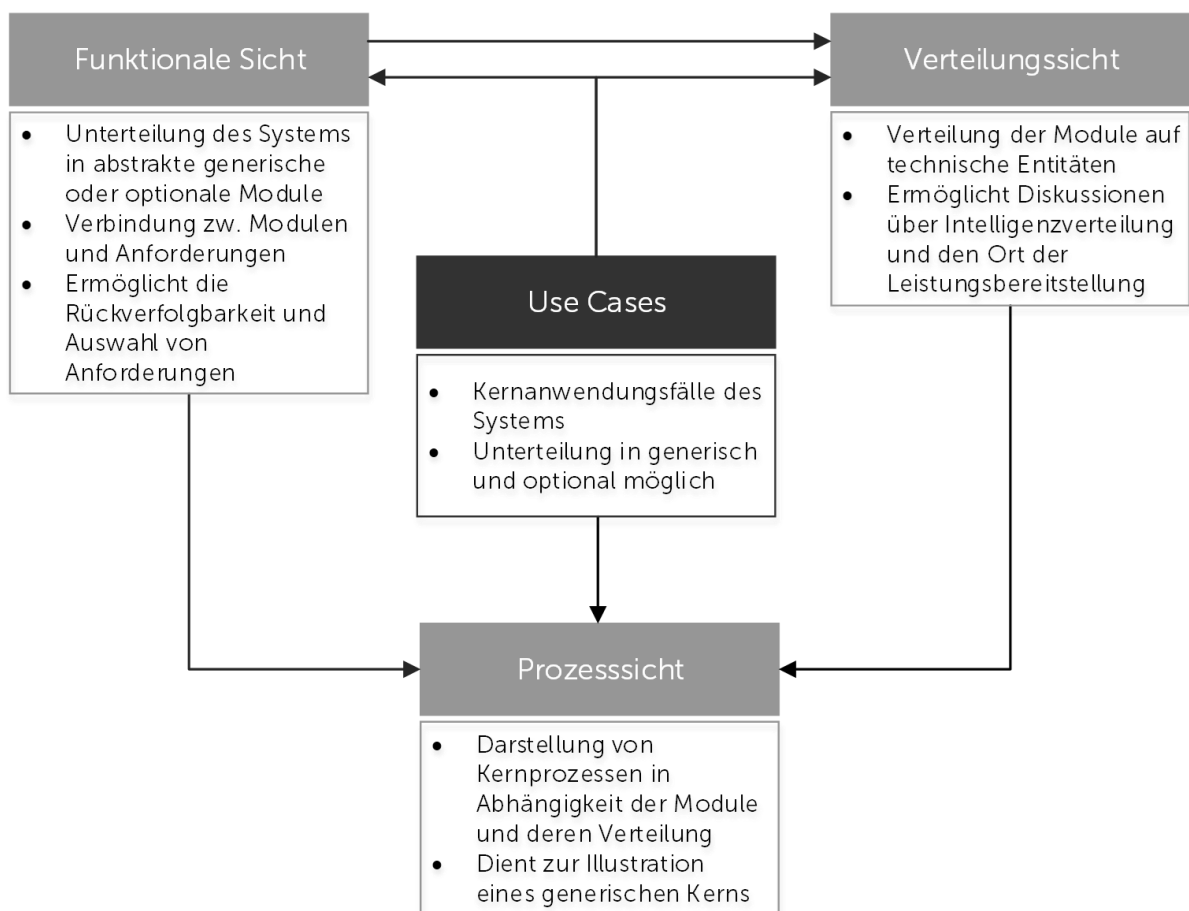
Funktionale Sicht

- Unterteilung des Systems in abstrakte generische oder optionale Module
- Verbindung zw. Modulen und Anforderungen
- Ermöglicht die Rückverfolgbarkeit und Auswahl von Anforderungen

Verteilungssicht

- Verteilung der Module auf technische Entitäten
- Ermöglicht Diskussionen über Intelligenzverteilung und den Ort der Leistungsbereitstellung

Use Cases

- Kernanwendungsfälle des Systems
- Unterteilung in generisch und optional möglich

Prozesssicht

- Darstellung von Kernprozessen in Abhängigkeit der Module und deren Verteilung
- Dient zur Illustration eines generischen Kerns